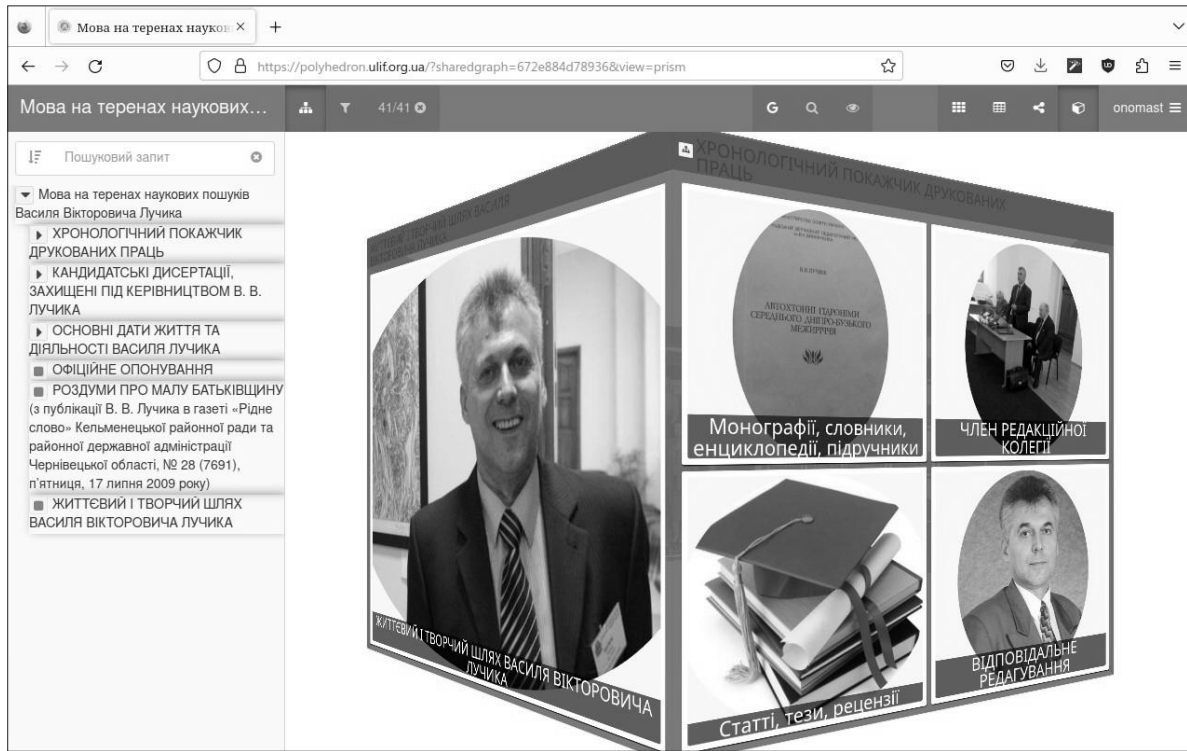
Мова на теренах науков ×
+
https://polyhedron.ulif.org.ua/?sharedgraph=672e884d78936&view=prism
Мова на теренах наукових...
41/41
G
onomast
Пошуковий запит
Мова на теренах наукових пошуків Василя Вікторовича Лучика
ХРОНОЛОГІЧНИЙ ПОКАЖЧИК ДРУКОВАНИХ ПРАЦЬ
КАНДИДАТСЬКІ ДИСЕРТАЦІЇ, ЗАХИЩЕНІ ПІД КЕРІВНИЦТВОМ В. В. ЛУЧИКА
ОСНОВНІ ДАТИ ЖИТТЯ ТА ДІЯЛЬНОСТІ ВАСИЛЯ ЛУЧИКА
ОФІЦІЙНЕ ОПОНУВАННЯ
РОЗДУМИ ПРО МАЛУ БАТЬКІВЩИНУ (з публікації В. В. Лучика в газеті «Рідне слово» Кельменецької районної ради та районної державної адміністрації Чернівецької області, № 28 (7691), п'ятниця, 17 липня 2009 року)
ЖИТТЄВИЙ І ТВОРЧИЙ ШЛЯХ ВАСИЛЯ ВІКТОРОВИЧА ЛУЧИКА
ХРОНОЛОГІЧНИЙ ПОКАЖЧИК ДРУКОВАНИХ ПРАЦЬ
ЖИТТЄВИЙ І ТВОРЧИЙ ШЛЯХ ВАСИЛЯ
В.В. ЛУЧИК
АВТОХТОННІ ГІДРОНІМИ СЕРЕДНЬОГО ДНІПРО-БУЗЬКОГО МЕЖИРІЧЧЯ
Монографії, словники, енциклопедії, підручники
ЧЛЕН РЕДАКЦІЙНОЇ КОЛЕГІЇ
ЖИТТЄВИЙ І ТВОРЧИЙ ШЛЯХ ВАСИЛЯ ВІКТОРОВИЧА ЛУЧИКА
Статті, тези, рецензії
ВІДПОВІДАЛЬНЕ РЕДАГУВАННЯ